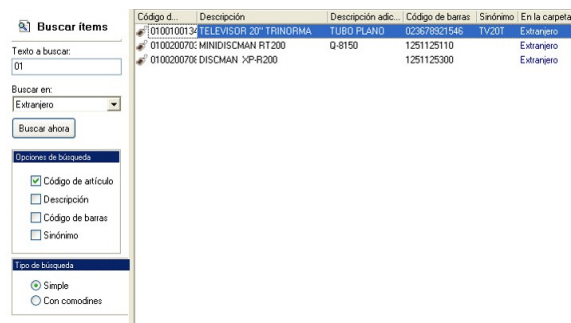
Buscar ítems

Texto a buscar:
01

Buscar en:
Extranjero

Buscar ahora

Opciones de búsqueda
Código de artículo
Descripción
Código de barras
Sinónimo

Tipo de búsqueda
Simple
Con comodines

| Código d... | Descripción | Descripción adic... | Código de barras | Sinónimo | En la carpeta |
|---|---|---|---|---|---|
| 010010013 | TELEVISOR 20" TRINORMA | TUBO PLANO | 023678921546 | TV20T | Extranjero |
| 010020070 | MINIDISCMAN RT200 | Q-8150 | 1251125110 | | Extranjero |
| 010020070 | DISCMAN XP-R200 | | 1251125300 | | Extranjero |